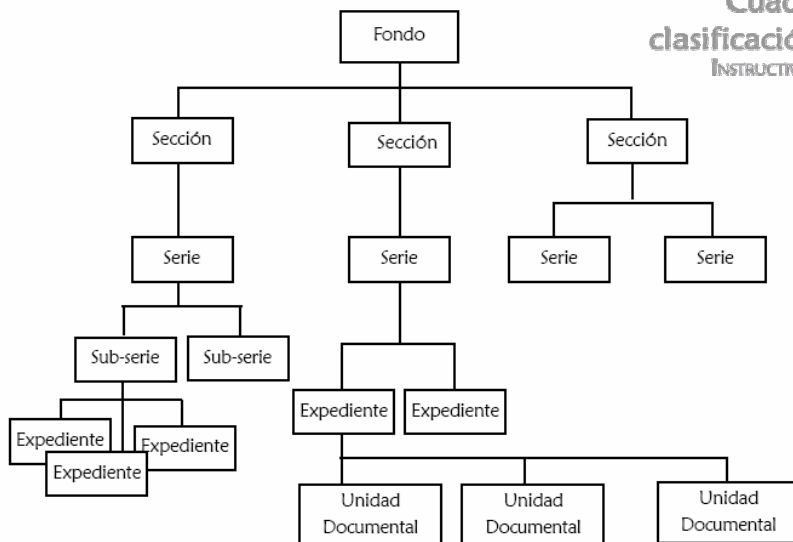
Cuad
clasificació
INSTRUCTI

Fondo

Sección

Sección

Sección

Serie

Serie

Serie

Serie

Sub-serie

Sub-serie

Expediente

Expediente

Expediente

Expediente

Expediente

Unidad Documental

Unidad Documental

Unidad Documental